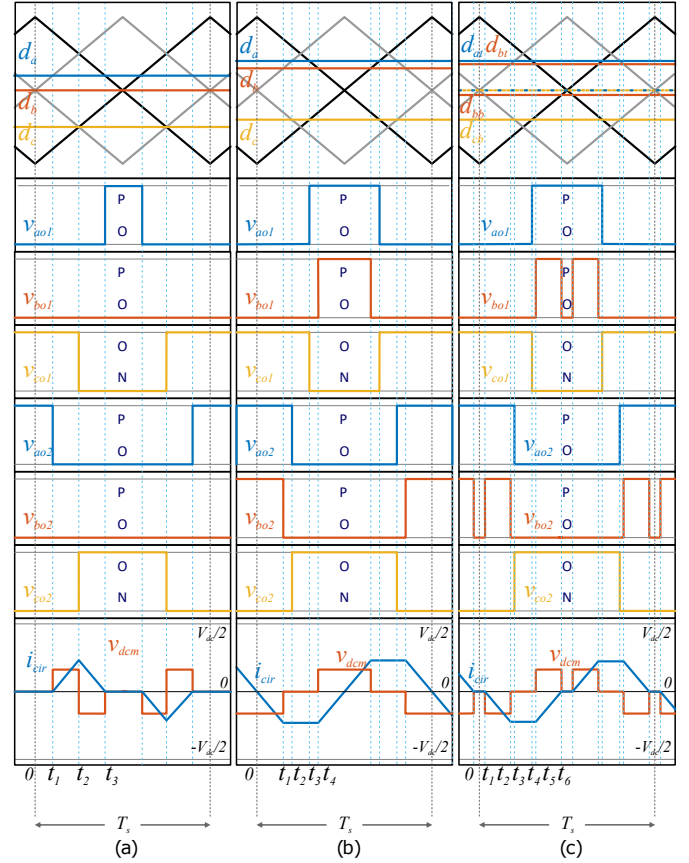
$d_a$
$d_b$
$d_c$
P
O
$v_{ao1}$
P
O
$v_{bo1}$
O
N
$v_{co1}$
P
O
$v_{ao2}$
P
O
$v_{bo2}$
O
N
$v_{co2}$
$V_{dc}/2$
$i_{cir}$
$v_{dcm}$
0
$-V_{dc}/2$
0 $t_1$ $t_2$ $t_3$
$T_s$
(a)

$d_a$
$d_b$
$d_c$
P
O
$v_{ao1}$
P
O
$v_{bo1}$
O
N
$v_{co1}$
P
O
$v_{ao2}$
P
O
$v_{bo2}$
O
N
$v_{co2}$
$V_{dc}/2$
$i_{cir}$
$v_{dcm}$
0
$-V_{dc}/2$
0 $t_1 t_2 t_3 t_4$
$T_s$
(b)

$d_{at}$ $d_{bt}$
$d_{bb}$
$d_{cb}$
P
O
$v_{ao1}$
P
O
$v_{bo1}$
O
N
$v_{co1}$
P
O
$v_{ao2}$
P
O
$v_{bo2}$
O
N
$v_{co2}$
$V_{dc}/2$
$i_{cir}$
$v_{dcm}$
0
$-V_{dc}/2$
0 $t_1 t_2 t_3 t_4 t_5 t_6$
$T_s$
(c)